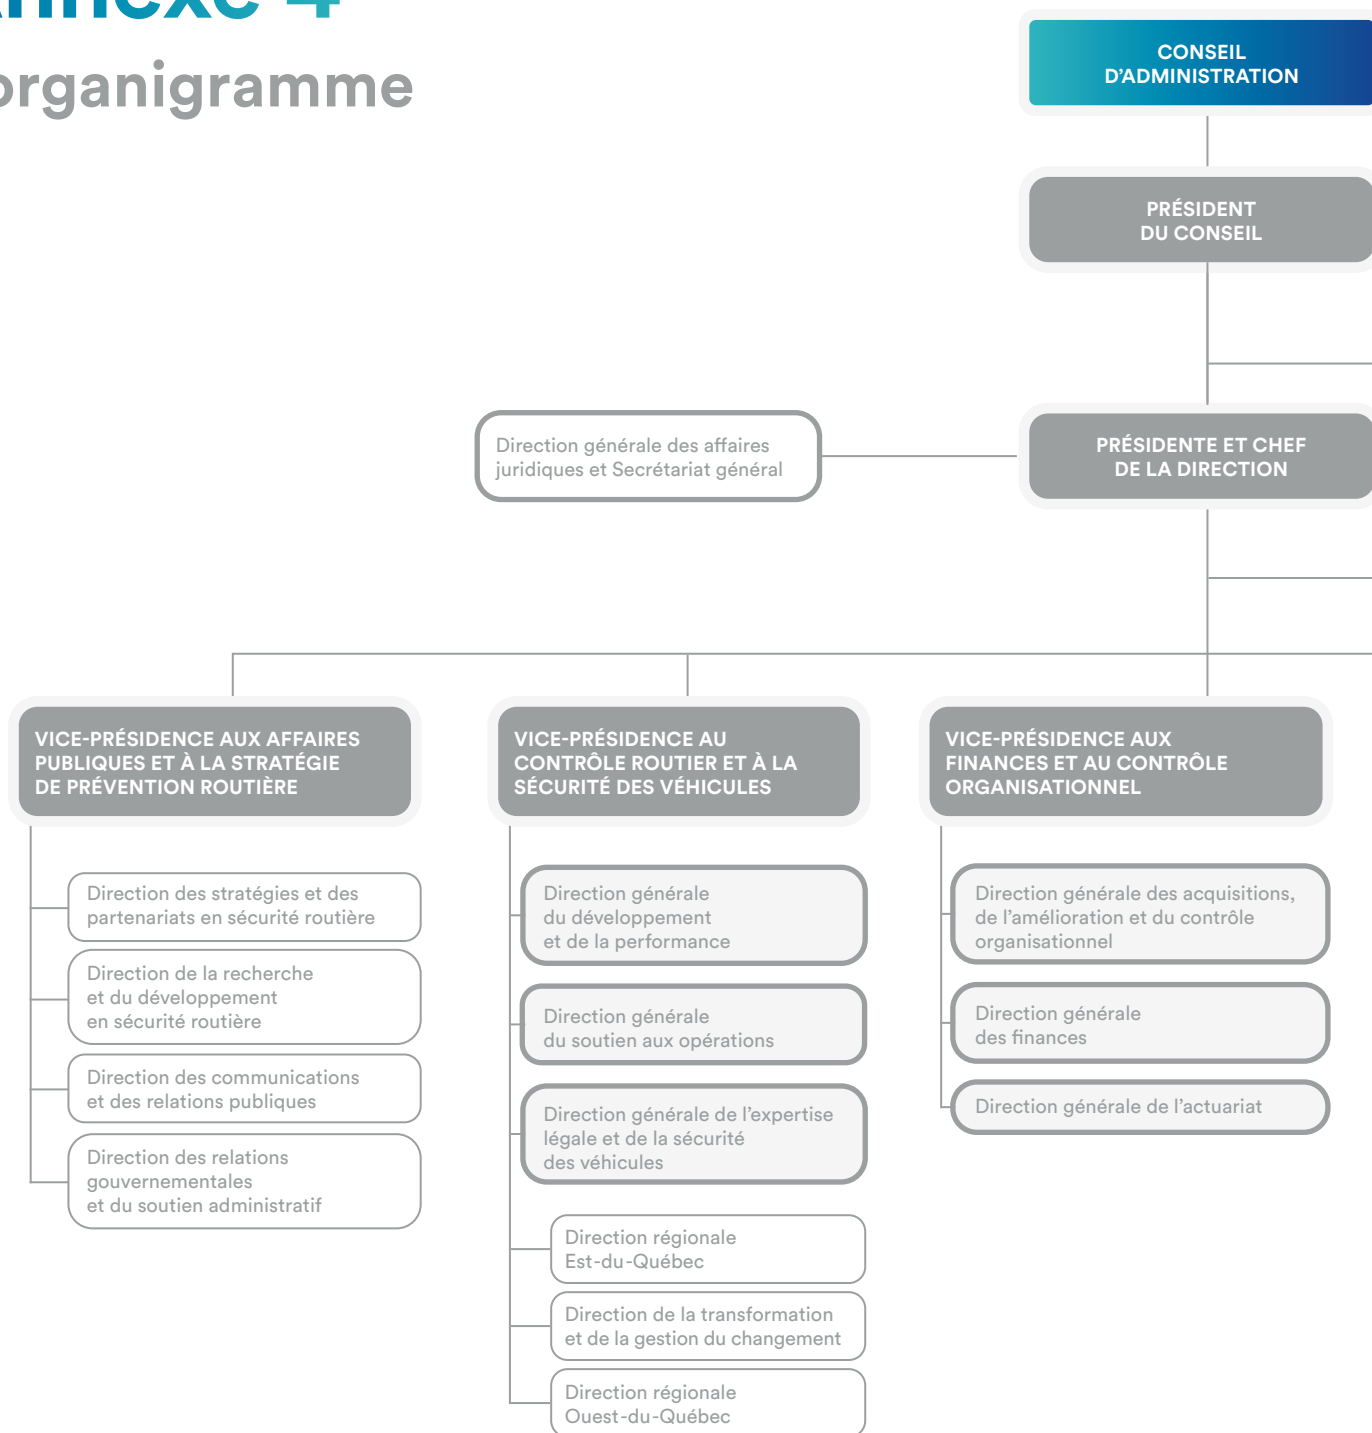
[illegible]nexe 4
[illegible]rganigramme

CONSEIL D'ADMINISTRATION

PRÉSIDENT DU CONSEIL

Direction générale des affaires juridiques et Secrétariat général

PRÉSIDENTE ET CHEF DE LA DIRECTION

VICE-PRÉSIDENCE AUX AFFAIRES PUBLIQUES ET À LA STRATÉGIE DE PRÉVENTION ROUTIÈRE

Direction des stratégies et des partenariats en sécurité routière

Direction de la recherche et du développement en sécurité routière

Direction des communications et des relations publiques

Direction des relations gouvernementales et du soutien administratif

VICE-PRÉSIDENCE AU CONTRÔLE ROUTIER ET À LA SÉCURITÉ DES VÉHICULES

Direction générale du développement et de la performance

Direction générale du soutien aux opérations

Direction générale de l'expertise légale et de la sécurité des véhicules

Direction régionale Est-du-Québec

Direction de la transformation et de la gestion du changement

Direction régionale Ouest-du-Québec

VICE-PRÉSIDENCE AUX FINANCES ET AU CONTRÔLE ORGANISATIONNEL

Direction générale des acquisitions, de l'amélioration et du contrôle organisationnel

Direction générale des finances

Direction générale de l'actuariat